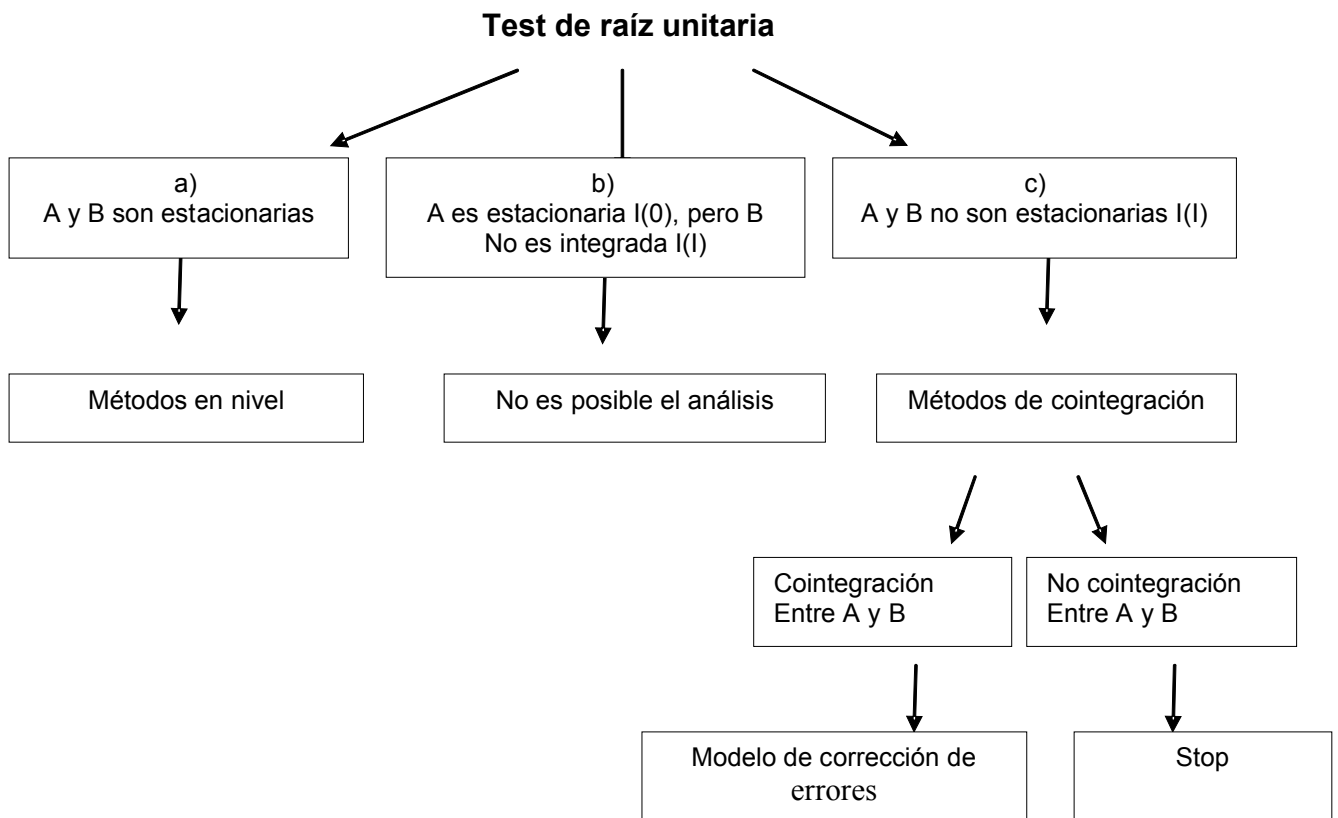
**Test de raíz unitaria**

a)
A y B son estacionarias

b)
A es estacionaria I(0), pero B
No es integrada I(I)

c)
A y B no son estacionarias I(I)

Métodos en nivel

No es posible el análisis

Métodos de cointegración

Cointegración
Entre A y B

No cointegración
Entre A y B

Modelo de corrección de errores

Stop